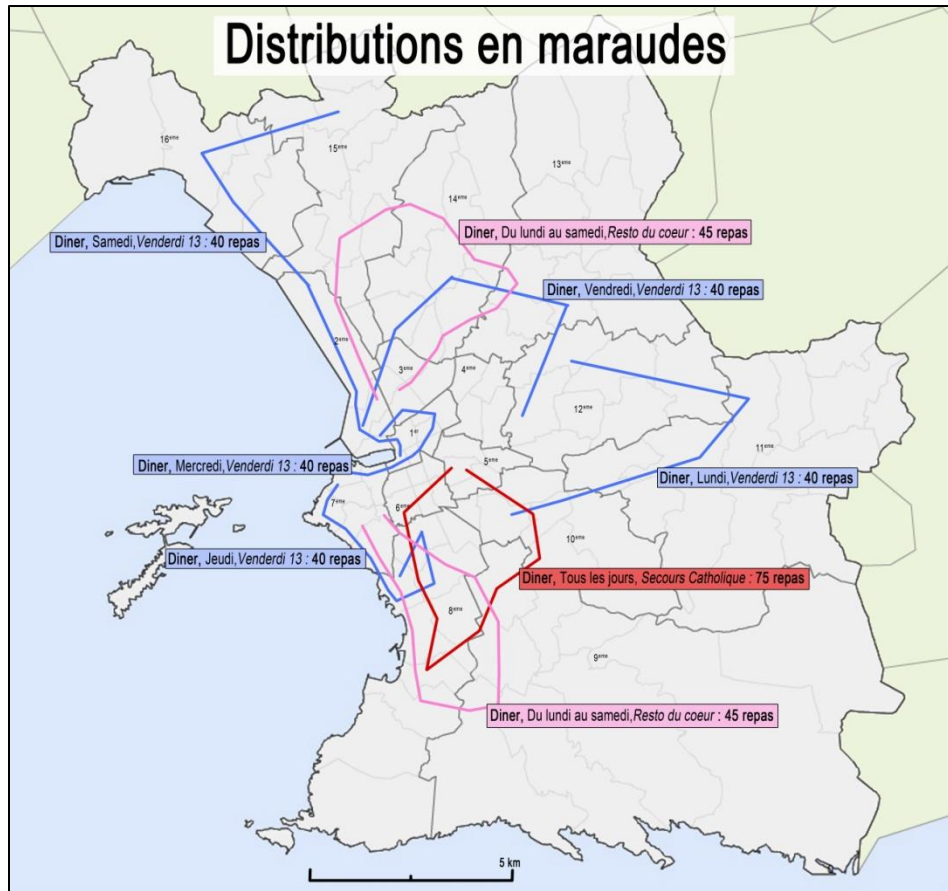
Distributions en maraudes

16$^{eme}$

15$^{eme}$

13$^{eme}$

14$^{eme}$

Diner, Samedi, *Venderdi 13* : 40 repas

Diner, Du lundi au samedi, *Resto du coeur* : 45 repas

Diner, Vendredi, *Venderdi 13* : 40 repas

2$^{eme}$

3$^{eme}$

4$^{eme}$

12$^{eme}$

11$^{eme}$

1$^{er}$

5$^{eme}$

Diner, Mercredi, *Venderdi 13* : 40 repas

Diner, Lundi, *Venderdi 13* : 40 repas

7$^{eme}$

6$^{eme}$

10$^{eme}$

Diner, Jeudi, *Venderdi 13* : 40 repas

Diner, Tous les jours, *Secours Catholique* : 75 repas

8$^{eme}$

9$^{eme}$

Diner, Du lundi au samedi, *Resto du coeur* : 45 repas

5 km